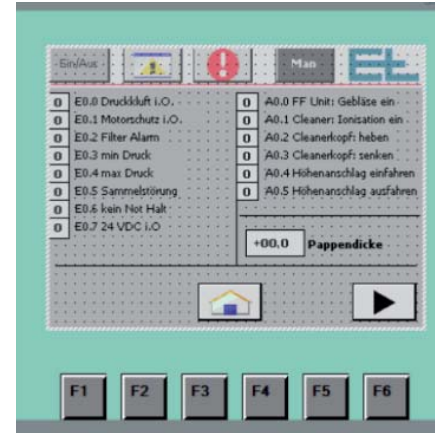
Ein/Aus

Man

0 E0.0 Druckluft i.O.
0 E0.1 Motorschutz i.O.
0 E0.2 Filter Alarm
0 E0.3 min Druck
0 E0.4 max Druck
0 E0.5 Sammelstörung
0 E0.6 kein Not Halt
0 E0.7 24 VDC i.O.

0 A0.0 FF Unit: Gebläse ein
0 A0.1 Cleaner: Ionisation ein
0 A0.2 Cleanerkopf: heben
0 A0.3 Cleanerkopf: senken
0 A0.4 Höhenanschlag einfahren
0 A0.5 Höhenanschlag ausfahren

+00,0 Pappendicke

F1 F2 F3 F4 F5 F6